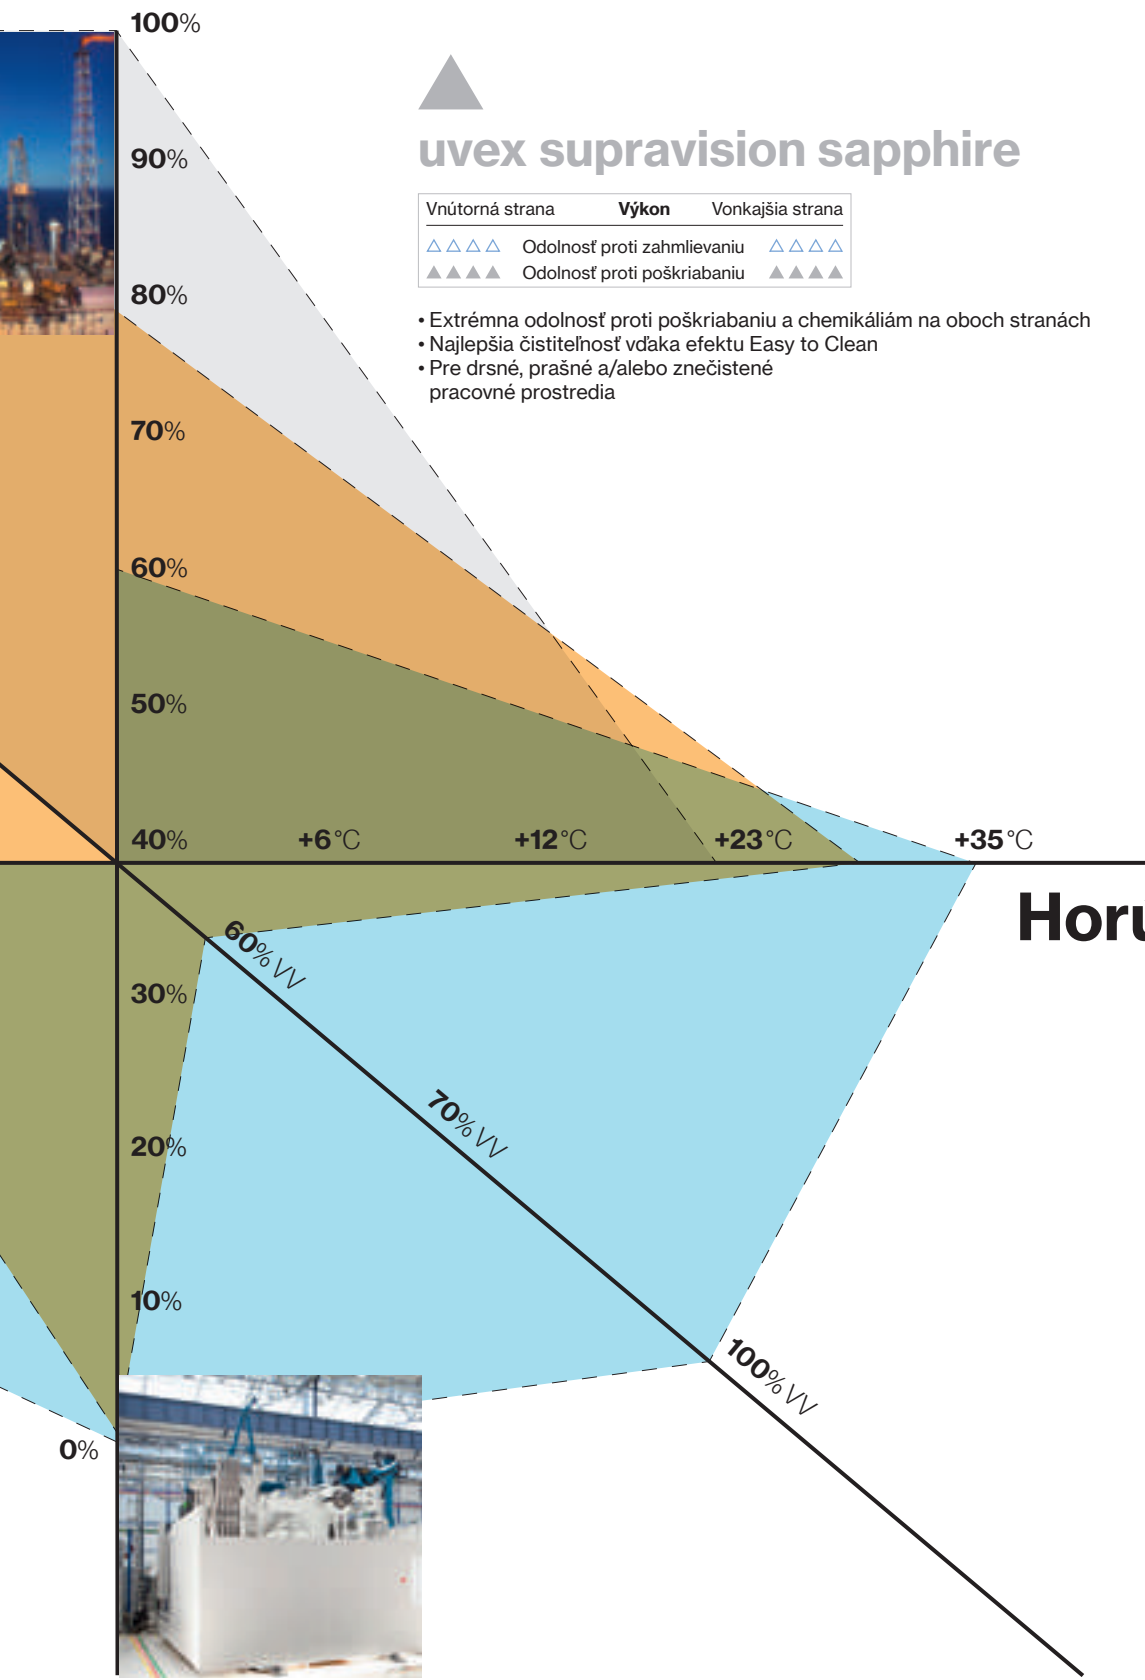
100%

90%

80%

70%

60%

50%

40%

uvex supravision sapphire

| Vnútorná strana | Výkon | Vonkajšia strana |
|---|---|---|
| △△△△ | Odolnosť proti zahmlievaniu | △△△△ |
| ▲▲▲▲ | Odolnosť proti poškriabaniu | ▲▲▲▲ |

• Extrémna odolnosť proti poškriabaniu a chemikáliám na oboch stranách
• Najlepšia čistiteľnosť vďaka efektu Easy to Clean
• Pre drsné, prašné a/alebo znečistené pracovné prostredia

+6°C +12°C +23°C +35°C

Horu

60% VV

30%

70% VV

20%

10%

100% VV

0%